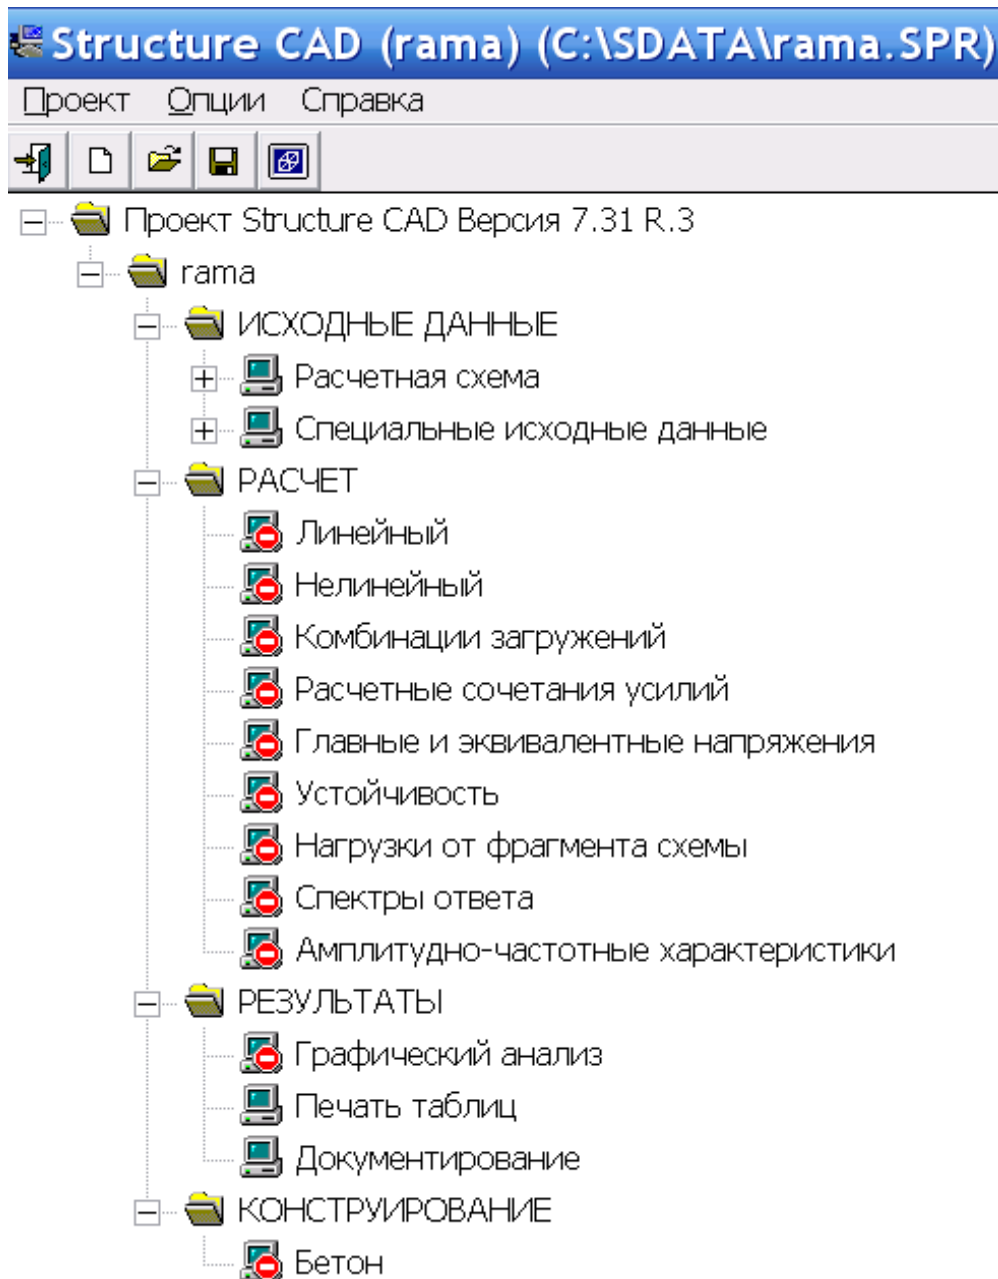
Structure CAD (rama) (C:\SDATA\rama.SPR)

Проект Опции Справка

Проект Structure CAD Версия 7.31 R.3
rama
ИСХОДНЫЕ ДАННЫЕ
Расчетная схема
Специальные исходные данные
РАСЧЕТ
Линейный
Нелинейный
Комбинации загружений
Расчетные сочетания усилий
Главные и эквивалентные напряжения
Устойчивость
Нагрузки от фрагмента схемы
Спектры ответа
Амплитудно-частотные характеристики
РЕЗУЛЬТАТЫ
Графический анализ
Печать таблиц
Документирование
КОНСТРУИРОВАНИЕ
Бетон